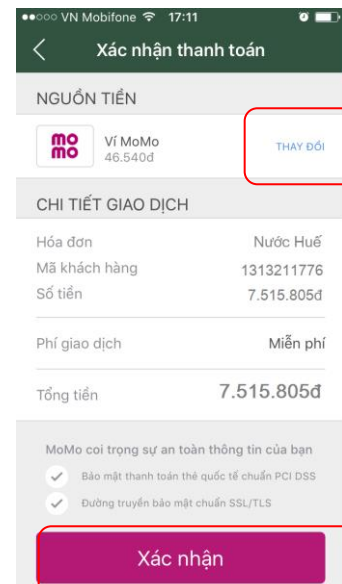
●●○○○ VN Mobifone 17:11

Xác nhận thanh toán

NGUỒN TIỀN

mo mo

Ví MoMo
46.540đ

THAY ĐỔI

CHI TIẾT GIAO DỊCH

Hóa đơn Nước Huế
Mã khách hàng 1313211776
Số tiền 7.515.805đ

Phí giao dịch Miễn phí

Tổng tiền 7.515.805đ

MoMo coi trọng sự an toàn thông tin của bạn

Bảo mật thanh toán thẻ quốc tế chuẩn PCI DSS

Đường truyền bảo mật chuẩn SSL/TLS

Xác nhận